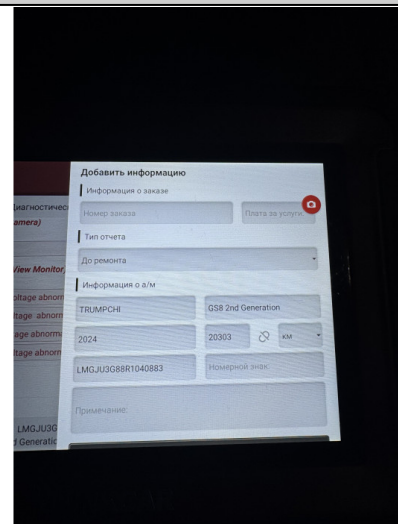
Добавить информацию
Информация о заказе
Номер заказа
Плата за услуги
Тип отчета
До ремонта
Информация о а/м
TRUMPCHI
GS8 2nd Generation
2024
20303
км
LMGJU3G88R1040883
Номерной знак
Примечание:

Диагностичес
amera)
View Monitor
oltage abnorm
ltage abnorm
ltage abnorm
ltage abnorm
LMGJU3G
d Generatic